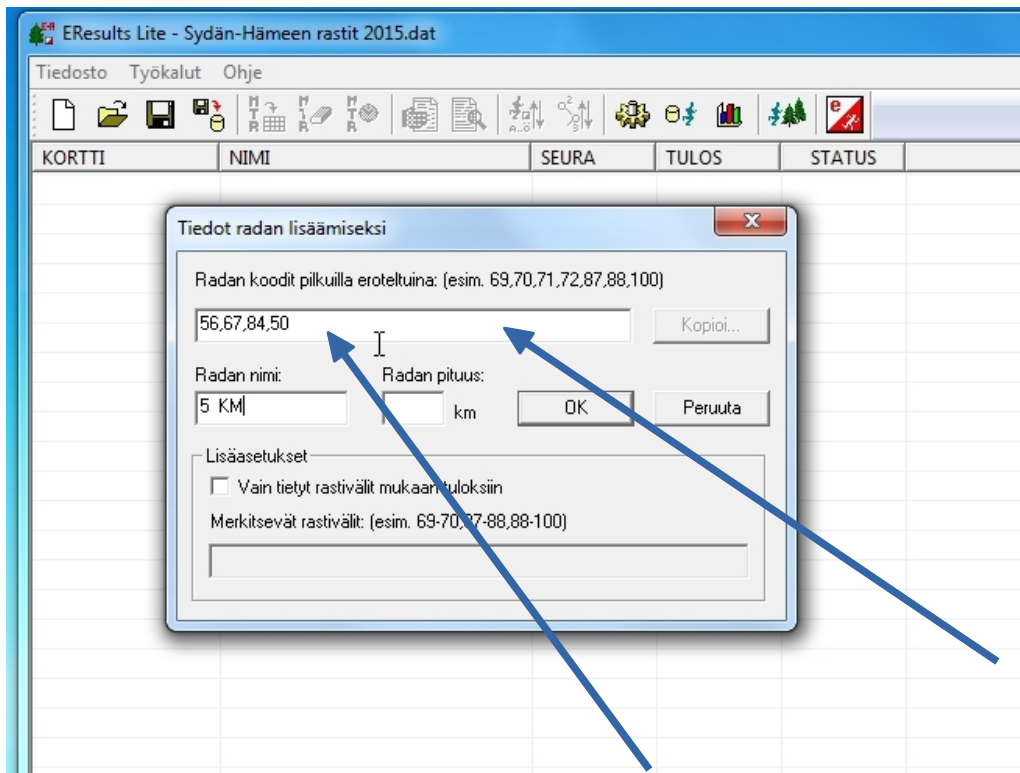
EResults Lite - Sydän-Hämeen rastit 2015.dat

Tiedosto Työkalut Ohje

| KORTTI | NIMI | SEURA | TULOS | STATUS |
|---|---|---|---|---|

Tiedot radan lisäämiseksi

X

Radan koodit pilkuilla eroteltuina: (esim. 69,70,71,72,87,88,100)

56,67,84,50

Kopioi...

Radan nimi:

5 KM

Radan pituus:

km

OK

Peruuta

Lisäasetukset

Vain tietyt rastivälit mukaan tuloksiin

Merkitsevät rastivälit: (esim. 69-70,87-88,88-100)